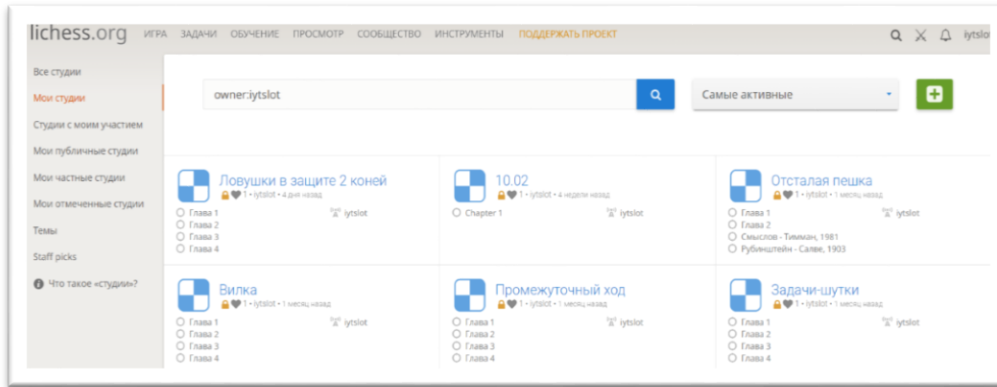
lichess.org ИГРА ЗАДАЧИ ОБУЧЕНИЕ ПРОСМОТР СООБЩЕСТВО ИНСТРУМЕНТЫ ПОДДЕРЖАТЬ ПРОЕКТ iytslo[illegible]

Все студии
Мои студии
Студии с моим участием
Мои публичные студии
Мои частные студии
Мои отмеченные студии
Темы
Staff picks
Что такое «студии»?

owner:iytslot

Самые активные

Ловушки в защите 2 коней
1 • iytslot • 4 дня назад
Глава 1
Глава 2
Глава 3
Глава 4
iytslot

10.02
1 • iytslot • 4 недели назад
Chapter 1
iytslot

Отсталая пешка
1 • iytslot • 1 месяц назад
Глава 1
Глава 2
Смыслов - Тимман, 1981
Рубинштейн - Салве, 1903
iytslot

Вилка
1 • iytslot • 1 месяц назад
Глава 1
Глава 2
Глава 3
Глава 4
iytslot

Промежуточный ход
1 • iytslot • 1 месяц назад
Глава 1
Глава 2
Глава 3
Глава 4
iytslot

Задачи-шутки
1 • iytslot • 1 месяц назад
Глава 1
Глава 2
Глава 3
Глава 4
iytslot